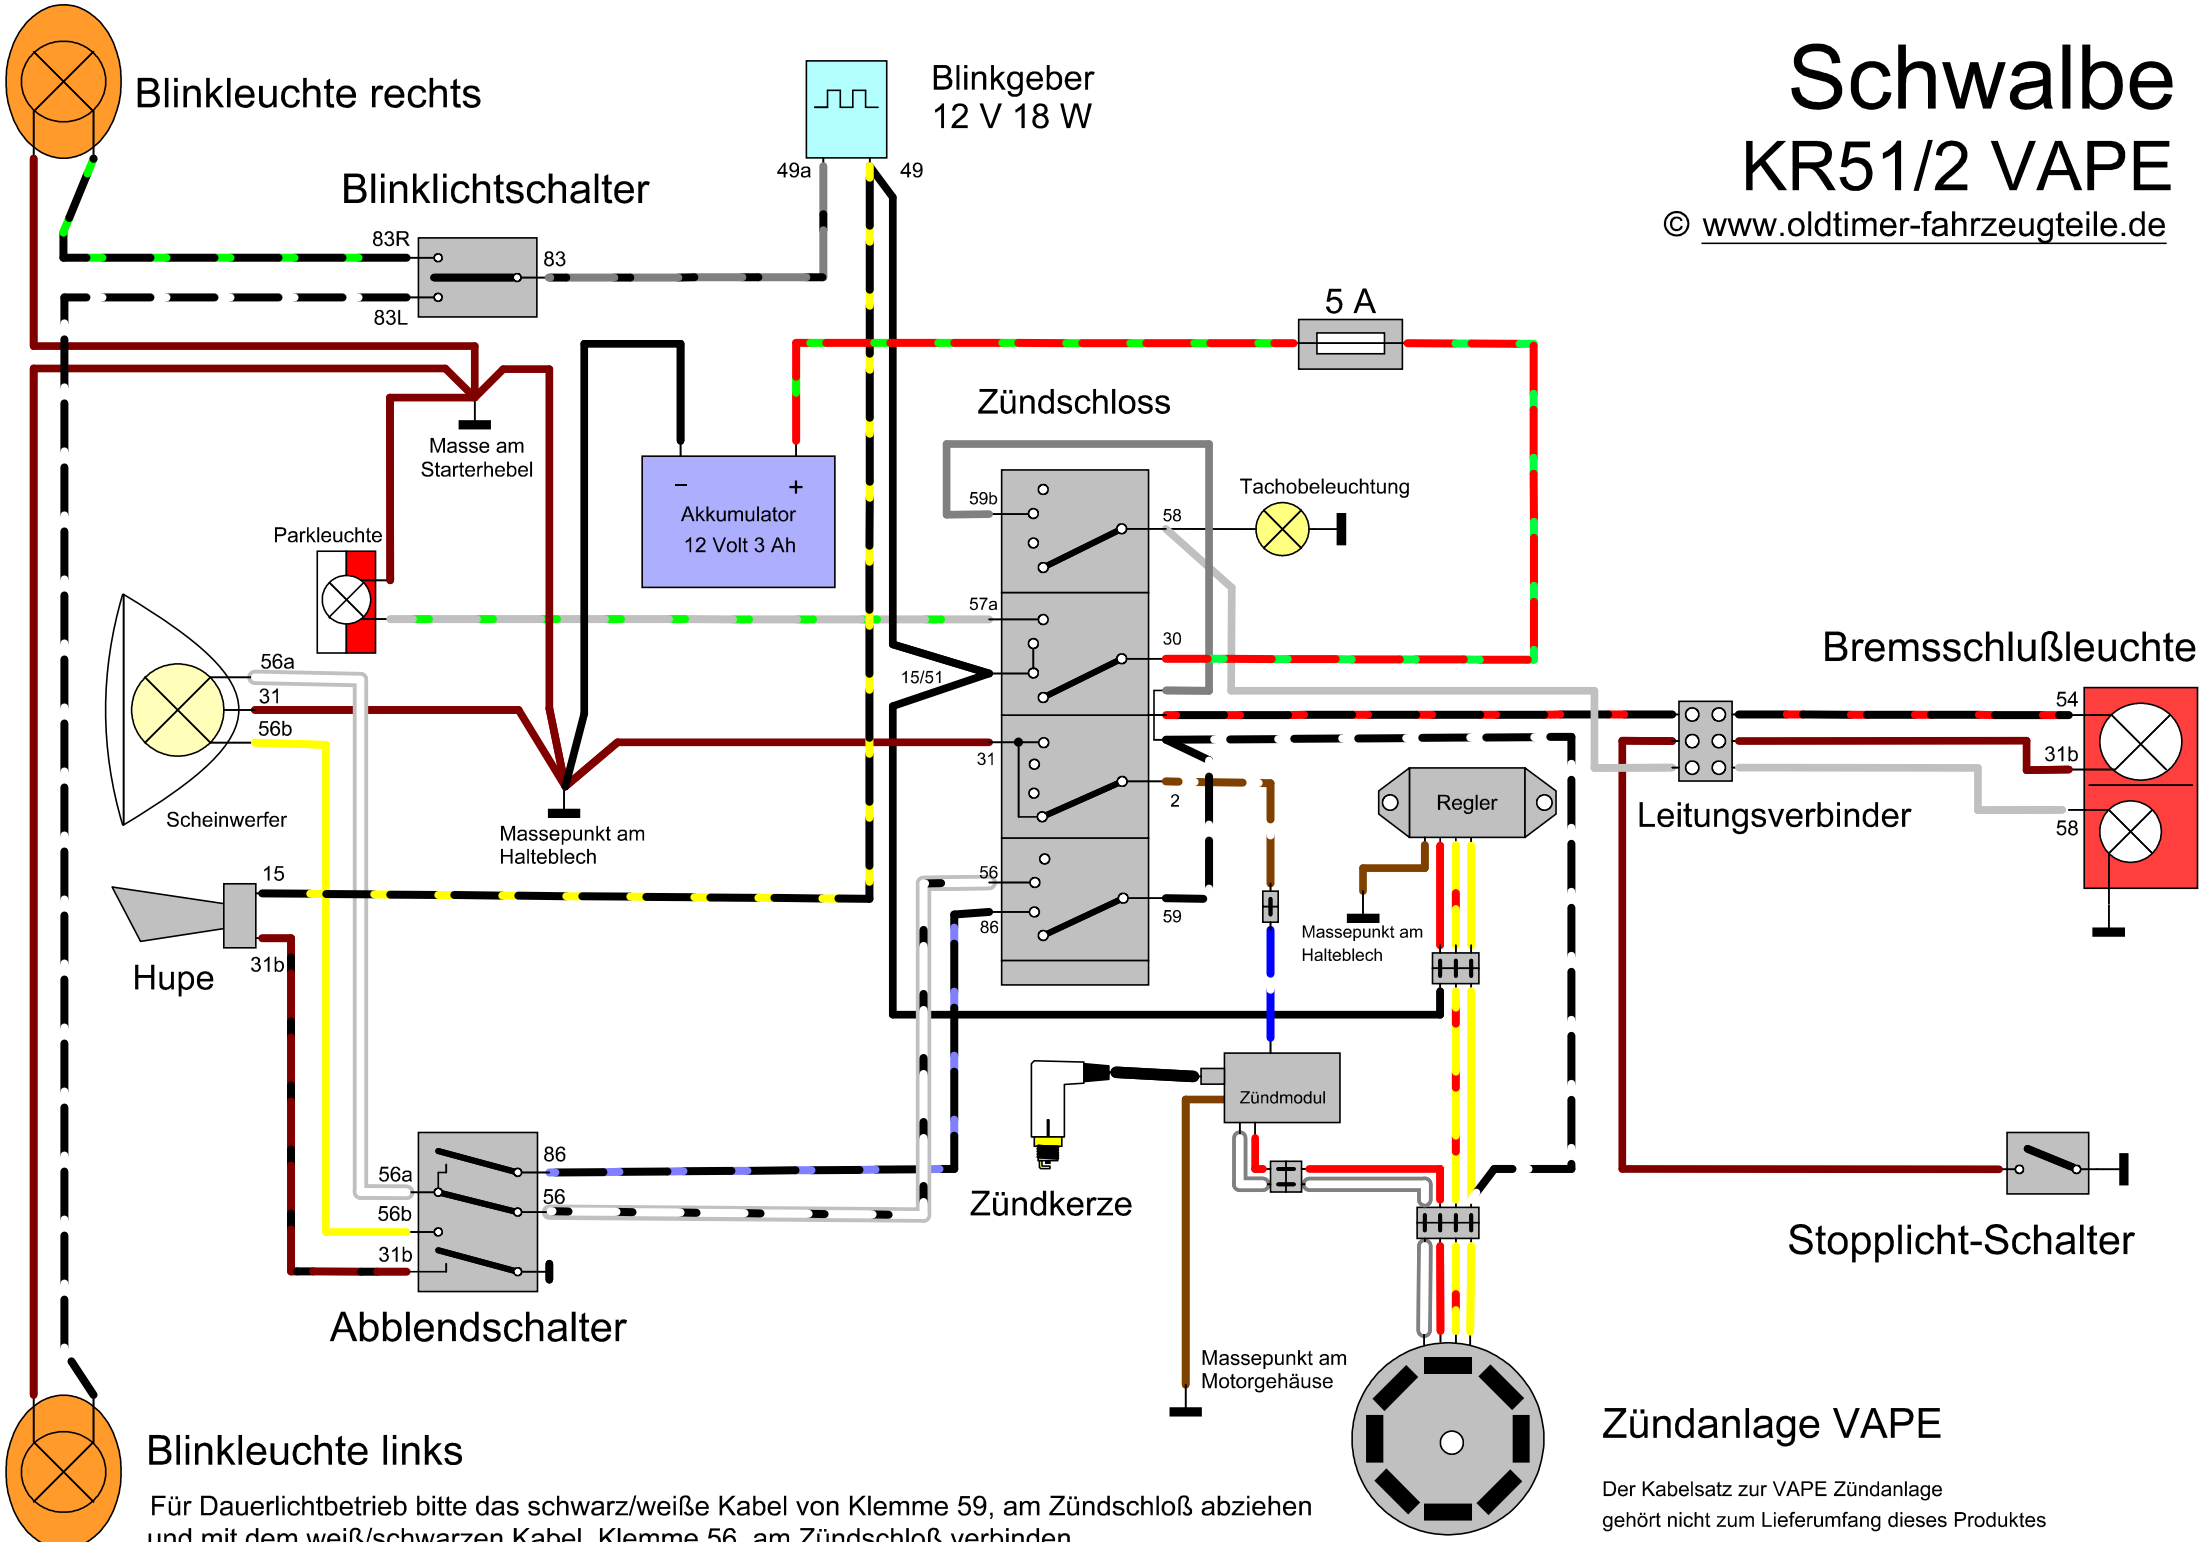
Schwalbe
KR51/2 VAPE
© www.oldtimer-fahrzeugteile.de

Blinkleuchte rechts

Blinkgeber
12 V 18 W

49a
49

Blinklichtschalter

83R
83
83L

5 A

Masse am
Starterhebel

−
+
Akkumulator
12 Volt 3 Ah

Zündschloss

59b
58
Tachobeleuchtung

Parkleuchte

57a
30

Bremsschlußleuchte

56a
31
56b

15/51

54

31

31b

2

Regler

Leitungsverbinder

58

Scheinwerfer

Massepunkt am
Halteblech

15

56
86
59

Massepunkt am
Halteblech

Hupe
31b

Zündmodul

86
56a
56
56b
31b

Zündkerze

Stopplicht-Schalter

Abblendschalter

Massepunkt am
Motorgehäuse

Zündanlage VAPE

Blinkleuchte links

Der Kabelsatz zur VAPE Zündanlage
gehört nicht zum Lieferumfang dieses Produktes

Für Dauerlichtbetrieb bitte das schwarz/weiße Kabel von Klemme 59, am Zündschloß abziehen
und mit dem weiß/schwarzen Kabel, Klemme 56, am Zündschloß verbinden.